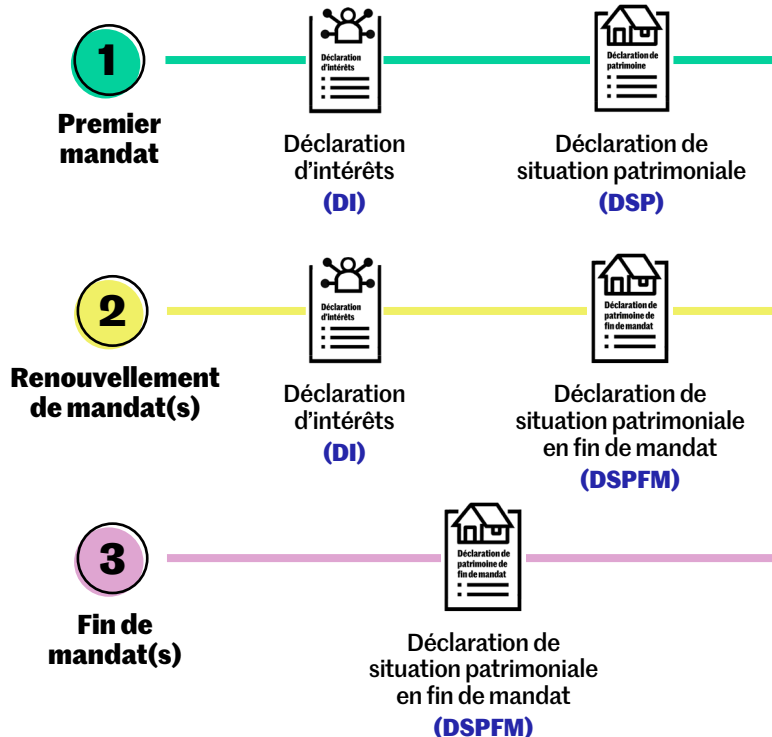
1

Premier mandat

Déclaration d'intérêts

Déclaration d'intérêts (DI)

Déclaration de patrimoine

Déclaration de situation patrimoniale (DSP)

2

Renouvellement de mandat(s)

Déclaration d'intérêts

Déclaration d'intérêts (DI)

Déclaration de patrimoine de fin de mandat

Déclaration de situation patrimoniale en fin de mandat (DSPFM)

3

Fin de mandat(s)

Déclaration de patrimoine de fin de mandat

Déclaration de situation patrimoniale en fin de mandat (DSPFM)